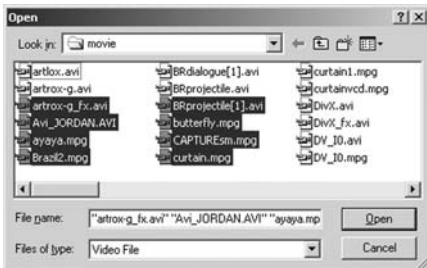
Open

?| X

Look in: movie

artlox.avi
artrox-g.avi
artrox-g_fx.avi
Avi_JORDAN.AVI
ayaya.mpg
Brazil2.mpg

BRdialogue[1].avi
BRprojectile.avi
BRprojectile[1].avi
butterfly.mpg
CAPTUREsm.mpg
curtain.mpg

curtain1.mpg
curtainvcd.mpg
DivX.avi
DivX_fx.avi
DV_I0.avi
DV_I0.mpg

File name: "artrox-g_fx.avi" "Avi_JORDAN.AVI" "ayaya.mp

Open

Files of type: Video File

Cancel